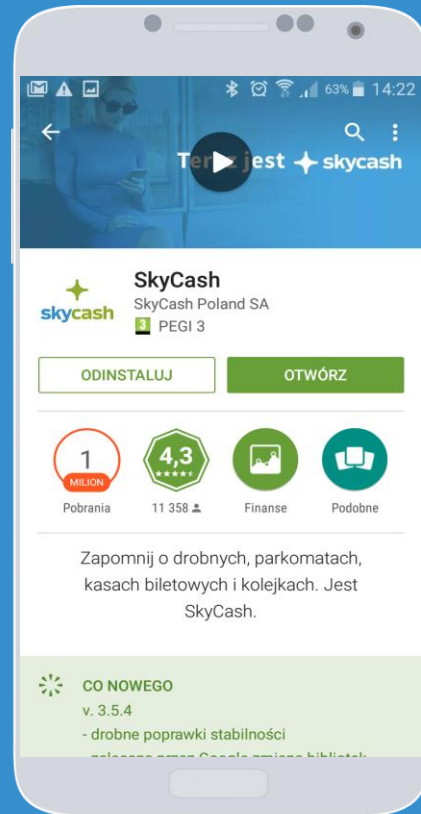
63% 14:22

Te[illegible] jest skycash

skycash

SkyCash
SkyCash Poland SA
3 PEGI 3

ODINSTALUJ
OTWÓRZ

1
MILION
Pobrania

4,3
11 358

Finanse

Podobne

Zapomnij o drobnych, parkomatach, kasach biletowych i kolejkach. Jest SkyCash.

CO NOWEGO
v. 3.5.4
- drobne poprawki stabilności
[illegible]